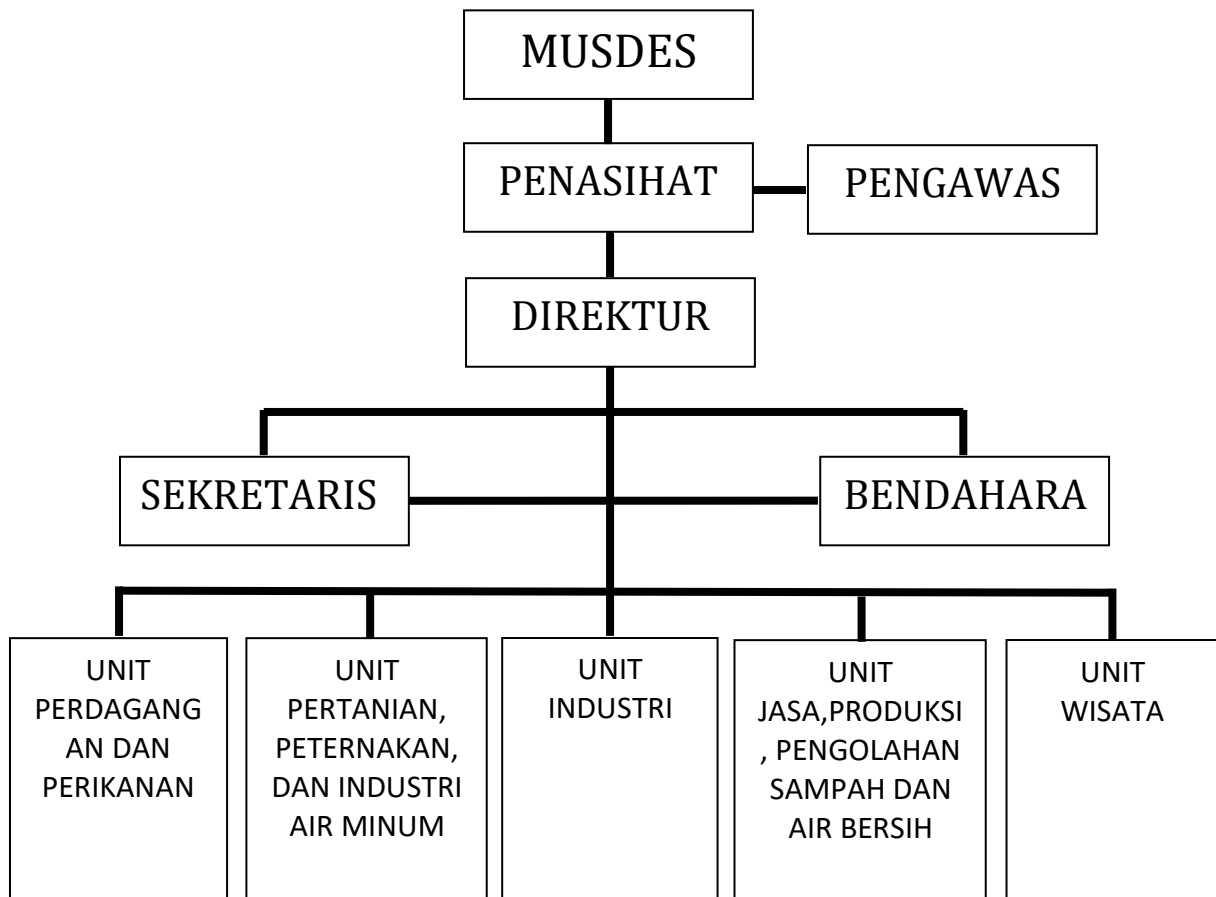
MUSDES

PENASIHAT

PENGAWAS

DIREKTUR

SEKRETARIS

BENDAHARA

UNIT PERDAGANGAN DAN PERIKANAN

UNIT PERTANIAN, PETERNAKAN, DAN INDUSTRI AIR MINUM

UNIT INDUSTRI

UNIT JASA,PRODUKSI, PENGOLAHAN SAMPAH DAN AIR BERSIH

UNIT WISATA